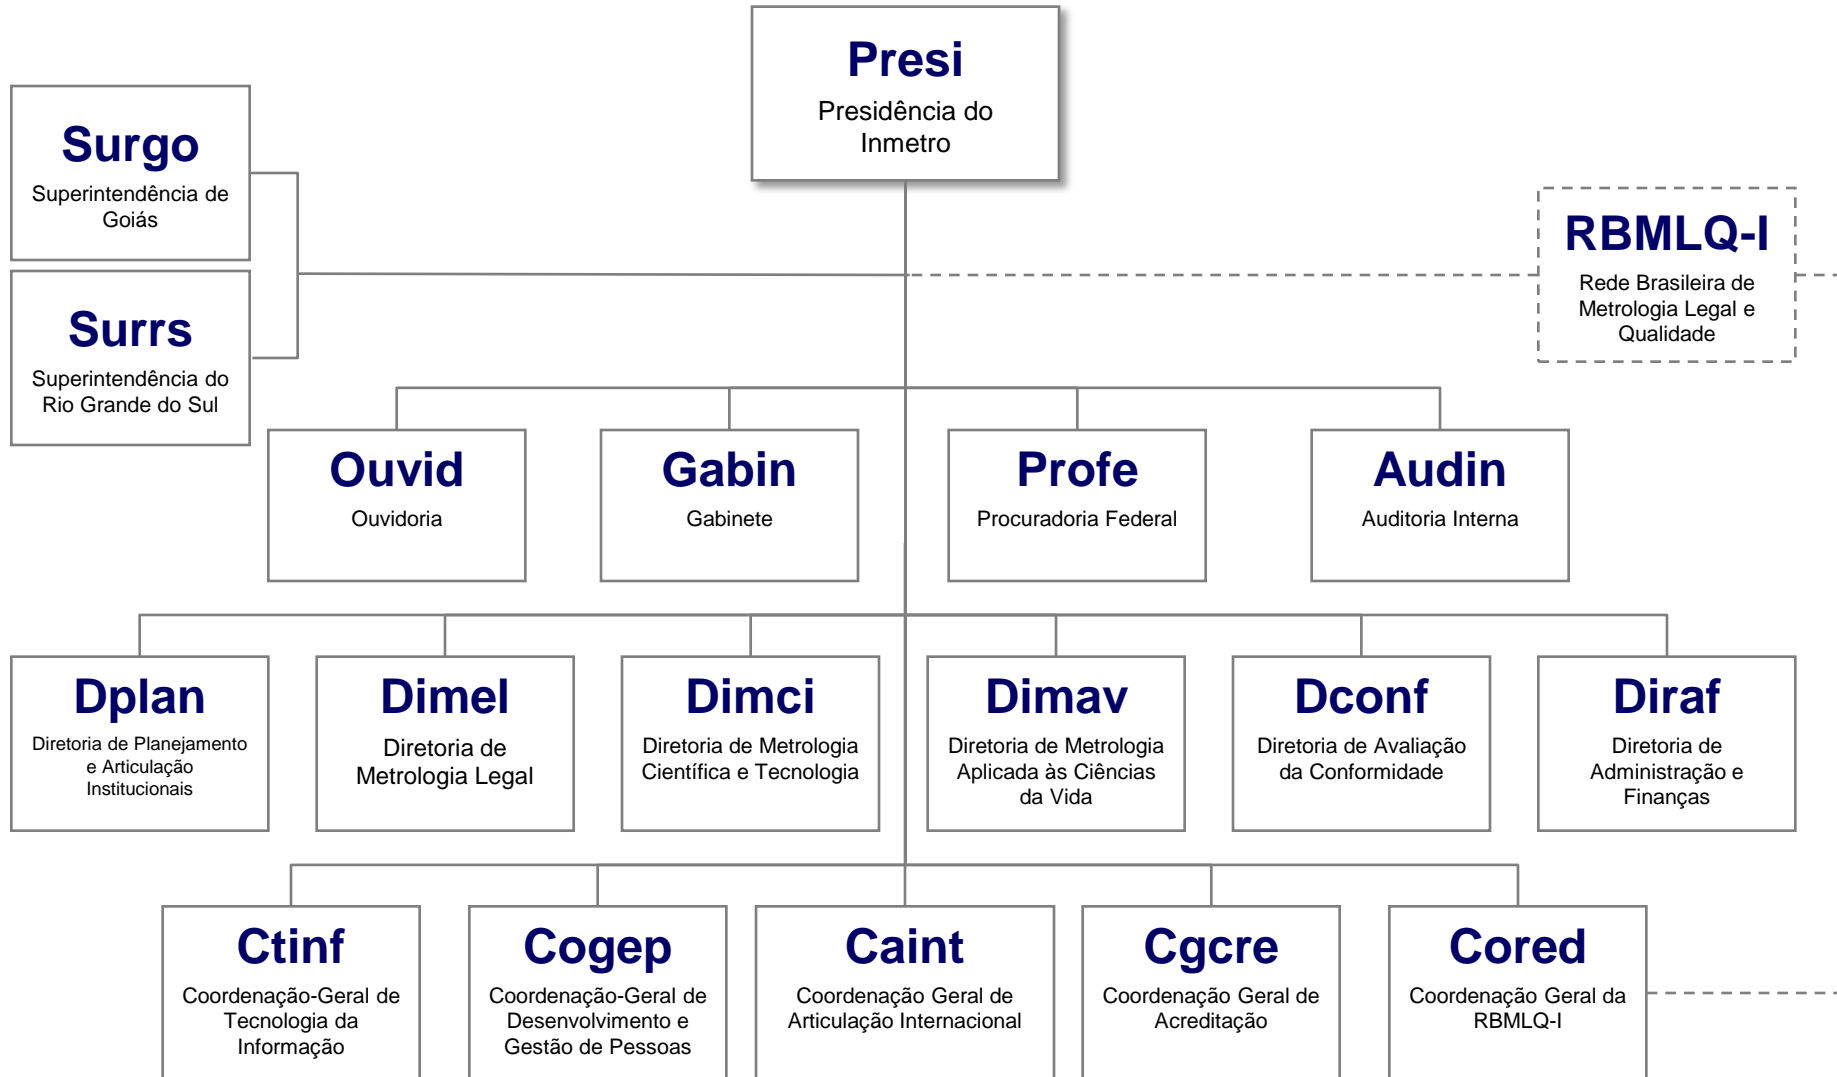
Presi
Presidência do Inmetro

Surgo
Superintendência de Goiás

Surrs
Superintendência do Rio Grande do Sul

RBMLQ-I
Rede Brasileira de Metrologia Legal e Qualidade

Ouvid
Ouvidoria

Gabin
Gabinete

Profe
Procuradoria Federal

Audin
Auditoria Interna

Dplan
Diretoria de Planejamento e Articulação Institucionais

Dimel
Diretoria de Metrologia Legal

Dimci
Diretoria de Metrologia Científica e Tecnologia

Dimav
Diretoria de Metrologia Aplicada às Ciências da Vida

Dconf
Diretoria de Avaliação da Conformidade

Diraf
Diretoria de Administração e Finanças

Ctinf
Coordenação-Geral de Tecnologia da Informação

Cogep
Coordenação-Geral de Desenvolvimento e Gestão de Pessoas

Caint
Coordenação Geral de Articulação Internacional

Cgcre
Coordenação Geral de Acreditação

Cored
Coordenação Geral da RBMLQ-I